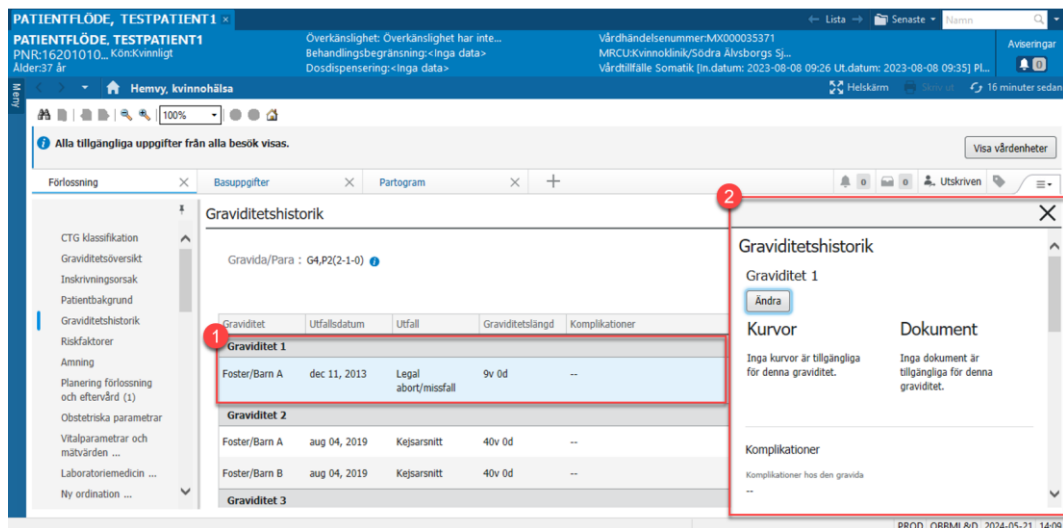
PATIENTFLÖDE, TESTPATIENT1 ×

← Lista → Senaste ▾ Namn

PATIENTFLÖDE, TESTPATIENT1
PNR:16201010... Kön:Kvinnligt
Ålder:37 år

Överkänslighet: Överkänslighet har inte...
Behandlingsbegränsning:<Inga data>
Dosdispensering:<Inga data>

Vårdhändelsenummer:MX000035371
MRCU:Kvinnoklinik/Södra Älvsborgs Sj...
Vårdtillfälle Somatik [In.datum: 2023-08-08 09:26 Ut.datum: 2023-08-08 09:35] Pl...

Aviseringar
0

Meny

Hemvy, kvinnohälsa

Helskärm Skriv ut 16 minuter sedan

100%

Alla tillgängliga uppgifter från alla besök visas.

Visa vårdenheter

Förlossning ×

Basuppgifter ×

Partogram ×

+

0 0 Utskriven

CTG klassifikation
Graviditetsöversikt
Inskrivningsorsak
Patientbakgrund
Graviditetshistorik
Riskfaktorer
Amning
Planering förlossning och eftervård (1)
Obstetriska parametrar
Vitalparametrar och mätvärden ...
Laboratoriemedicin ...
Ny ordination ...

Graviditetshistorik

Gravida/Para : G4,P2(2-1-0)

| Graviditet | Utfallsdatum | Utfall | Graviditetslängd | Komplikationer |
|---|---|---|---|---|
| Graviditet 1 | | | | |
| Foster/Barn A | dec 11, 2013 | Legal abort/missfall | 9v 0d | -- |
| Graviditet 2 | | | | |
| Foster/Barn A | aug 04, 2019 | Kejsarsnitt | 40v 0d | -- |
| Foster/Barn B | aug 04, 2019 | Kejsarsnitt | 40v 0d | -- |
| Graviditet 3 | | | | |

1

2

Graviditetshistorik

Graviditet 1

Ändra

Kurvor
Inga kurvor är tillgängliga för denna graviditet.

Dokument
Inga dokument är tillgängliga för denna graviditet.

Komplikationer
Komplikationer hos den gravida
--

PROD OBBMI &D 2024-05-21 14:0